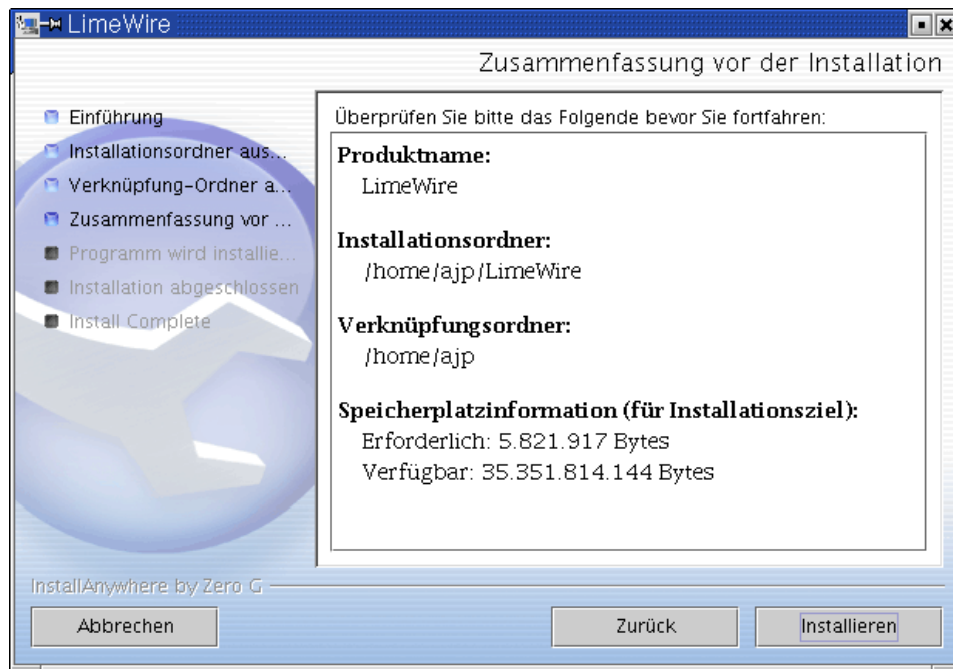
LimeWire

Zusammenfassung vor der Installation

Einführung
Installationsordner aus...
Verknüpfung-Ordner a...
Zusammenfassung vor ...
Programm wird installie...
Installation abgeschlossen
Install Complete

Überprüfen Sie bitte das Folgende bevor Sie fortfahren:

Produktname:
LimeWire

Installationsordner:
/home/ajp/LimeWire

Verknüpfungsordner:
/home/ajp

Speicherplatzinformation (für Installationsziel):
Erforderlich: 5.821.917 Bytes
Verfügbar: 35.351.814.144 Bytes

InstallAnywhere by Zero G

Abbrechen
Zurück
Installieren